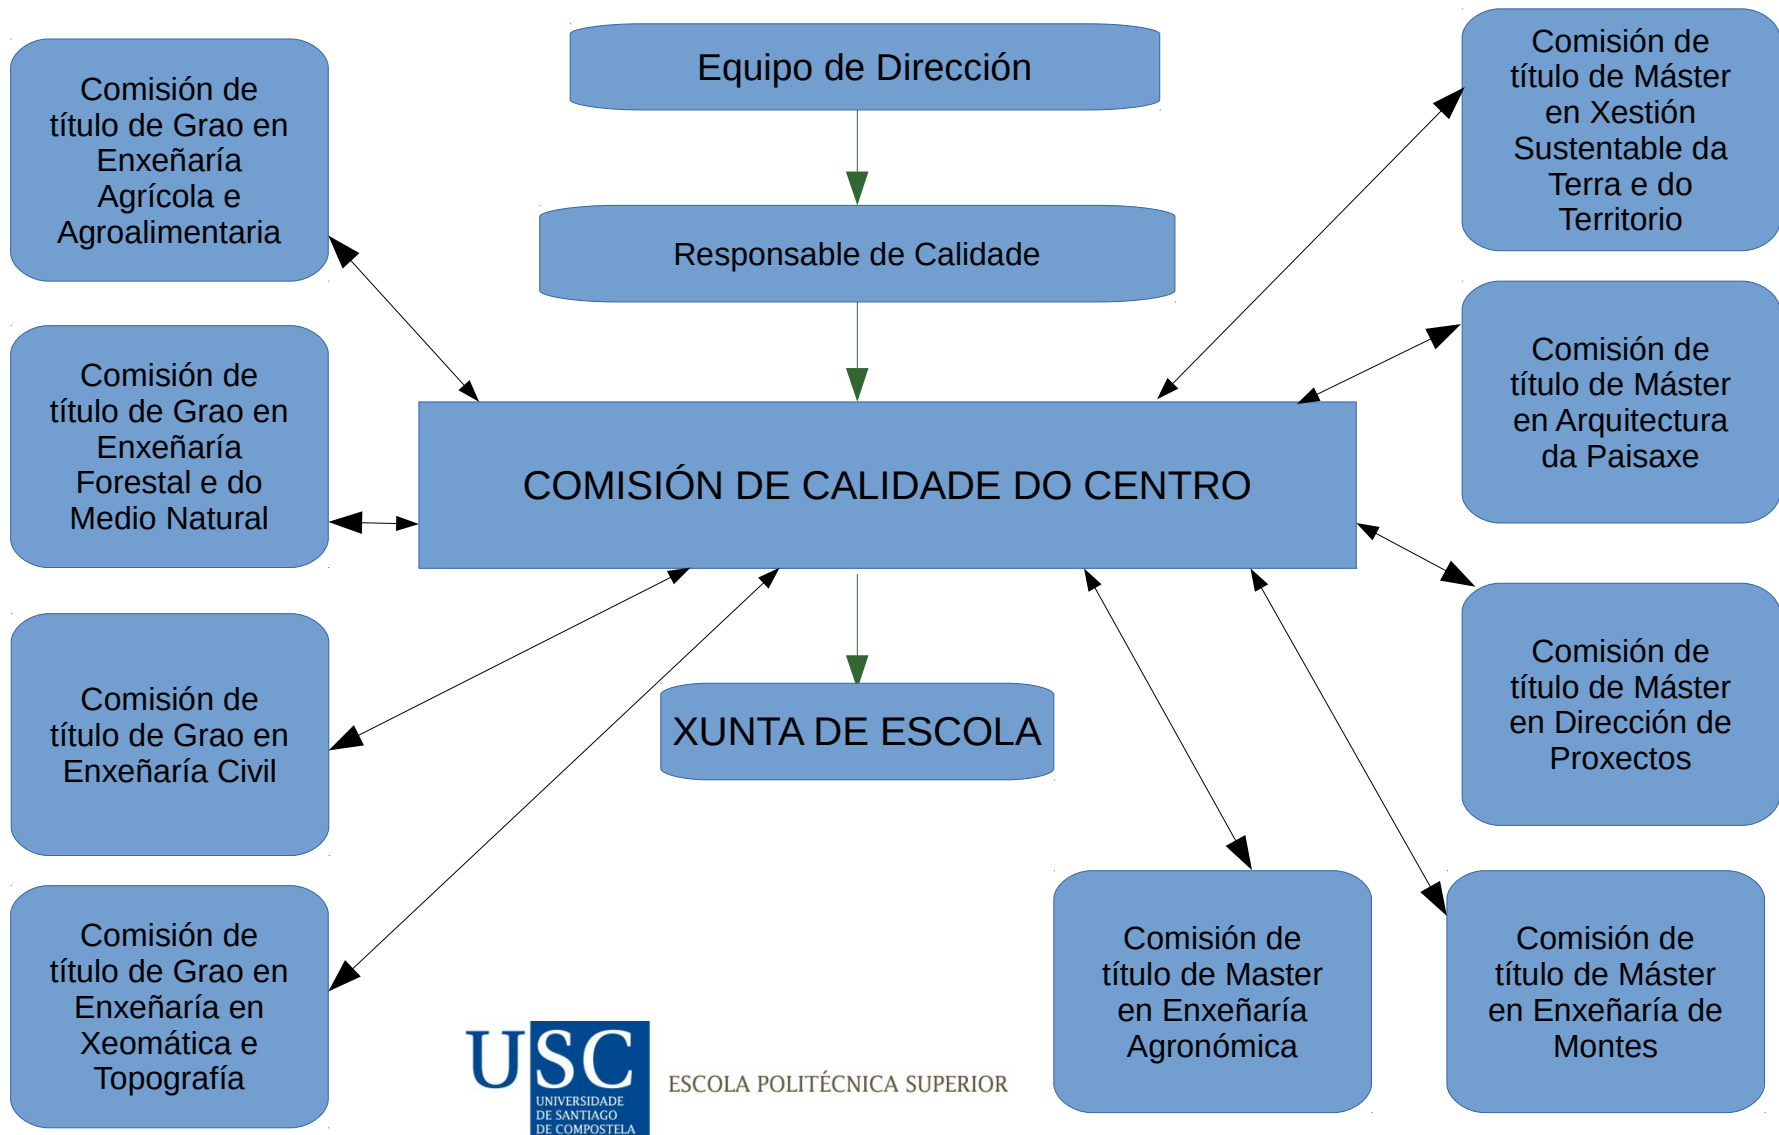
Equipo de Dirección

Responsable de Calidade

COMISIÓN DE CALIDADE DO CENTRO

XUNTA DE ESCOLA

Comisión de título de Grao en Enxeñaría Agrícola e Agroalimentaria

Comisión de título de Grao en Enxeñaría Forestal e do Medio Natural

Comisión de título de Grao en Enxeñaría Civil

Comisión de título de Grao en Enxeñaría en Xeomática e Topografía

Comisión de título de Máster en Xestión Sustentable da Terra e do Territorio

Comisión de título de Máster en Arquitectura da Paisaxe

Comisión de título de Máster en Dirección de Proxectos

Comisión de título de Master en Enxeñaría Agronómica

Comisión de título de Máster en Enxeñaría de Montes

USC UNIVERSIDADE DE SANTIAGO DE COMPOSTELA

ESCOLA POLITÉCNICA SUPERIOR